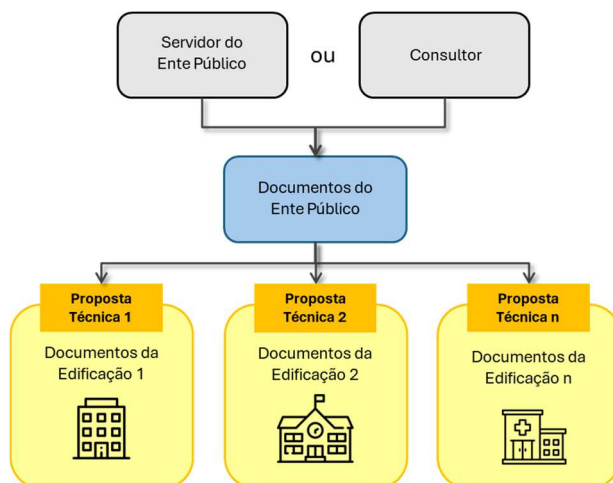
Servidor do Ente Público

ou

Consultor

Documentos do Ente Público

Proposta Técnica 1

Documentos da Edificação 1

Proposta Técnica 2

Documentos da Edificação 2

Proposta Técnica n

Documentos da Edificação n